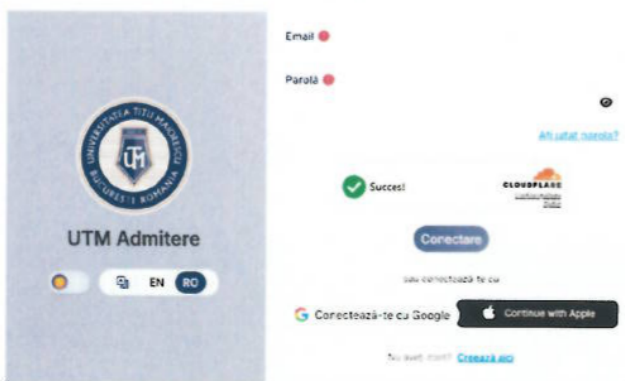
UNIVERSITATEA TITU MAIORESCU
UTM
BUCUREȘTI ROMÂNIA

UTM Admitere

EN RO

Email

Parolă

Ați uitat parola?

Succes!

CLOUDFLARE
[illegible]

Conectare

sau conectează-te cu

Conectează-te cu Google

Continue with Apple

Nu aveți cont? Creează aici